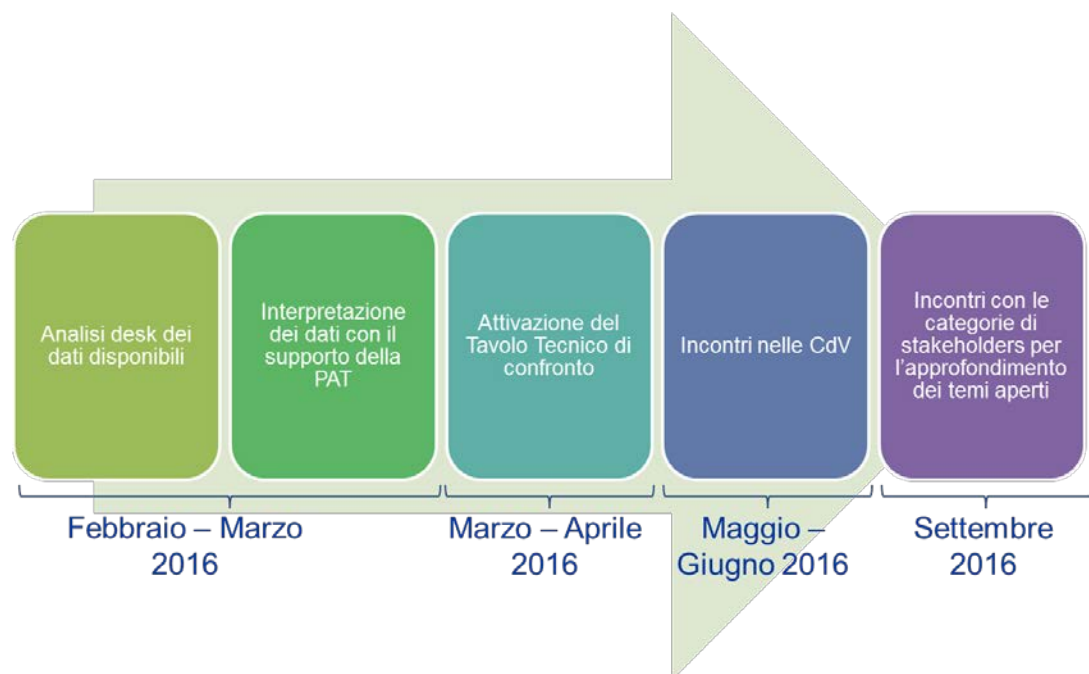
Analisi desk dei dati disponibili

Interpretazione dei dati con il supporto della PAT

Attivazione del Tavolo Tecnico di confronto

Incontri nelle CdV

Incontri con le categorie di stakeholders per l'approfondimento dei temi aperti

Febbraio – Marzo 2016

Marzo – Aprile 2016

Maggio – Giugno 2016

Settembre 2016